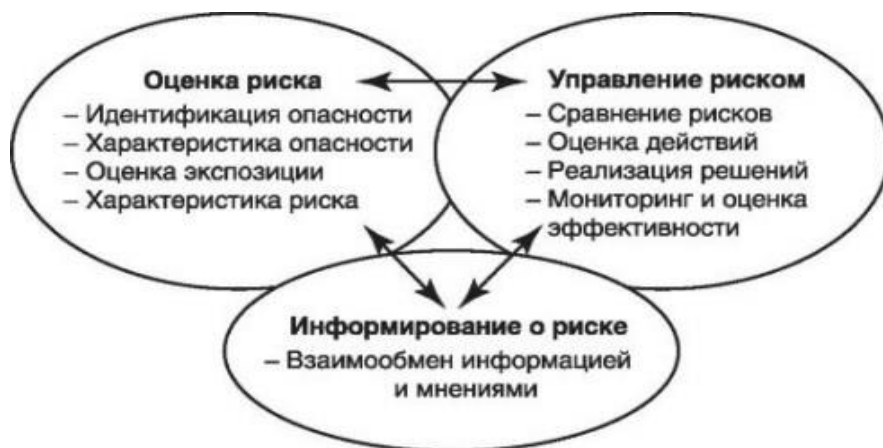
Оценка риска
– Идентификация опасности
– Характеристика опасности
– Оценка экспозиции
– Характеристика риска

Управление риском
– Сравнение рисков
– Оценка действий
– Реализация решений
– Мониторинг и оценка эффективности

Информирование о риске
– Взаимообмен информацией и мнениями